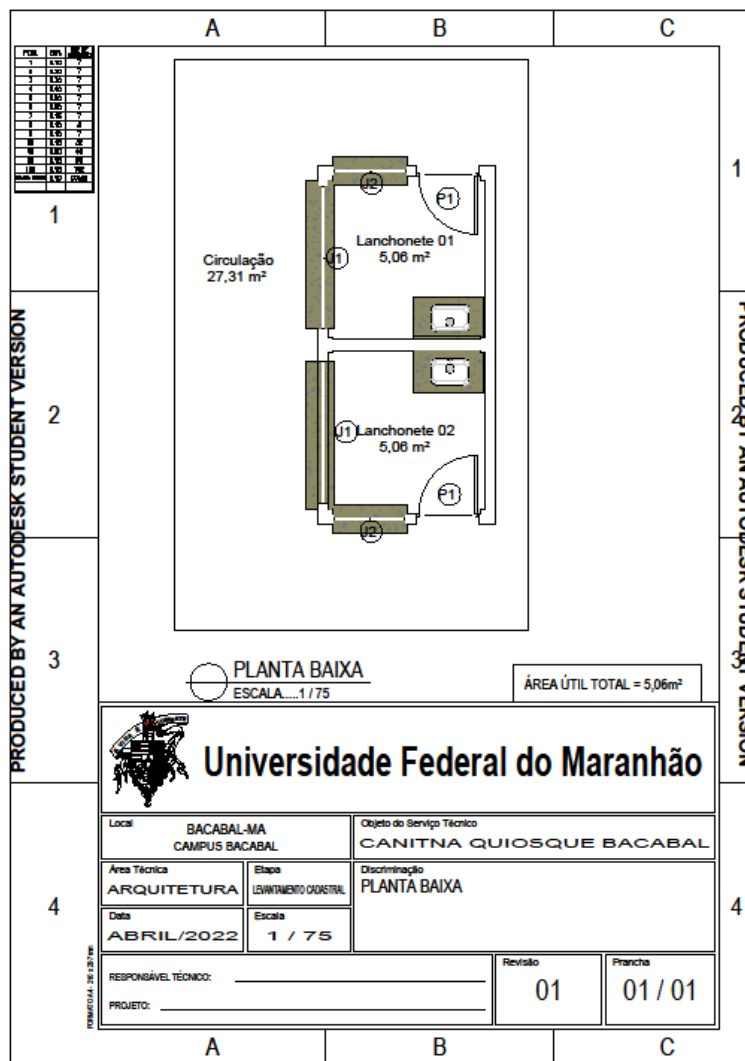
A B C

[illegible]

1

1

Circulação
27,31 m²

Lanchonete 01
5,06 m²

J2

P1

J1

PRODUCED BY AN AUTODESK STUDENT VERSION

2

2

J1 Lanchonete 02
5,06 m²

P1

J2

PRODUCED BY AN AUTODESK STUDENT VERSION

3

3

PLANTA BAIXA
ESCALA.....1 / 75

ÁREA ÚTIL TOTAL = 5,06m²

Universidade Federal do Maranhão

| Local | BACABAL-MA CAMPUS BACABAL | Objeto do Serviço Técnico | CANITNA QUIOSQUE BACABAL |
|---|---|---|---|

4

| Área Técnica | Etapa | Discriminação |
|---|---|---|
| ARQUITETURA | LEVANTAMENTO CADASTRAL | PLANTA BAIXA |
| Data | Escala | |
| ABRIL/2022 | 1 / 75 | |

4

FORMATO A4 - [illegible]

RESPONSÁVEL TÉCNICO: ____________

PROJETO: ____________

Revisão
01

Prancha
01 / 01

A B C